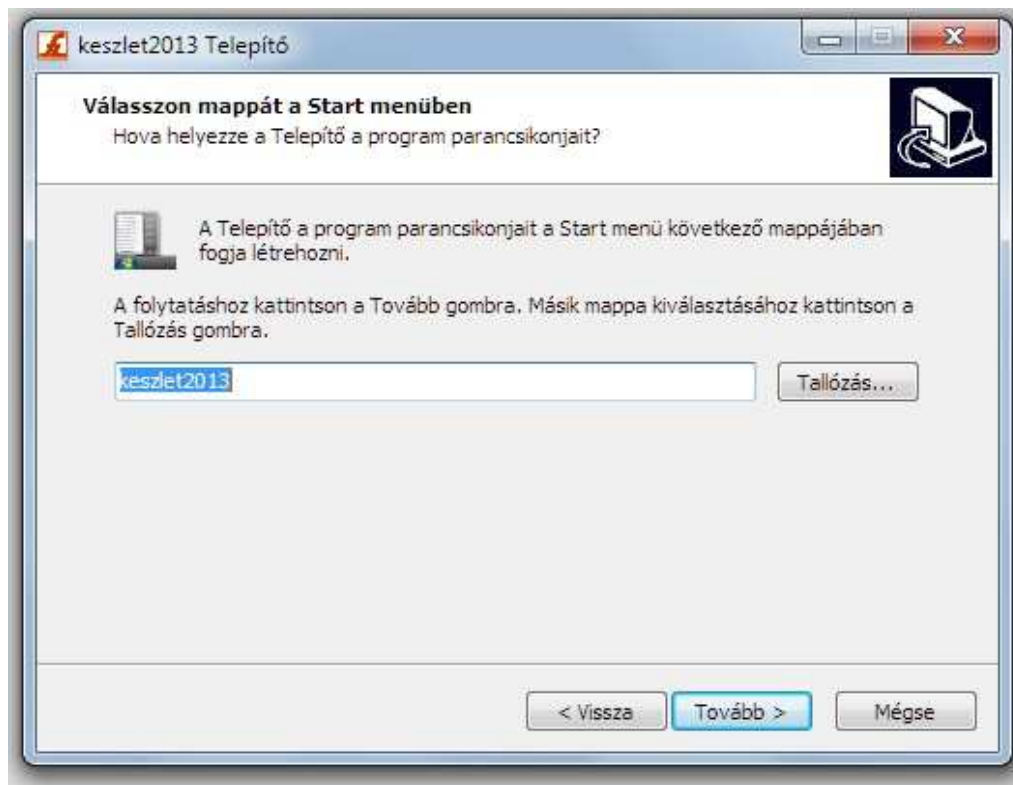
keszlet2013 Telepítő

Válasszon mappát a Start menüben
Hova helyezze a Telepítő a program parancsikonjait?

A Telepítő a program parancsikonjait a Start menü következő mappájában fogja létrehozni.

A folytatáshoz kattintson a Tovább gombra. Másik mappa kiválasztásához kattintson a Tallózás gombra.

keszlet2013

Tallózás...

< Vissza

Tovább >

Mégse